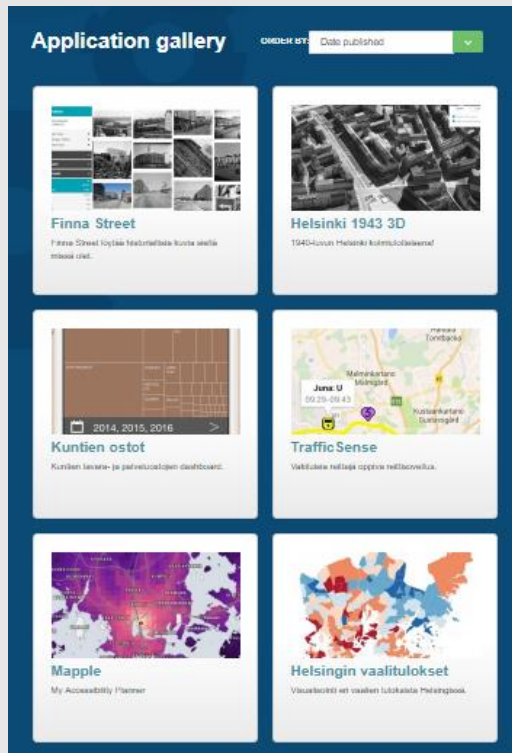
Application gallery

ORDER BY: Date published

Finna Street

Finna Street löytää historiallisia kuvia sieltä missä olet.

Helsinki 1943 3D

1940-luvun Helsinki kolmiulotteisena!

2014, 2015, 2016

Kuntien ostot

Kuntien tavara- ja palveluostojen dashboard.

Juna: U
09:29-09:43

Malminkartano
Kuninkaantammi

TrafficSense

Valitulesi reittejä oppiva reittiopastus.

Mapple

My Accessibility Planner

Helsingin vaalitulokset

Visualisointi eri vaalien tuloksista Helsingissä.